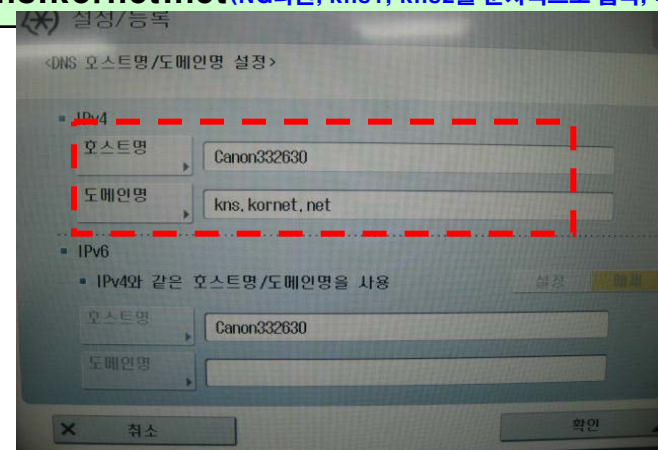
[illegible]kornet.net(KT라면, kns1, kns2를 순서대로 입력, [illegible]

설정/등록

<DNS 호스트명/도메인명 설정>

IPv4

호스트명

Canon332630

도메인명

kns.kornet.net

IPv6

IPv4와 같은 호스트명/도메인명을 사용

설정

해제

호스트명

Canon332630

도메인명

취소

확인